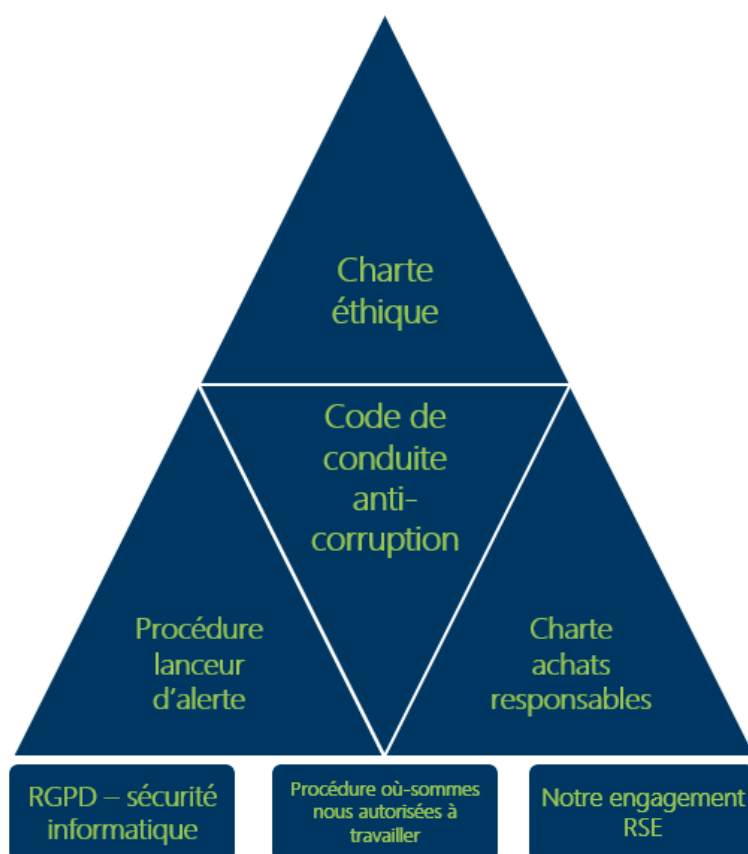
Charte éthique

Code de conduite anti-corruption

Procédure lanceur d'alerte

Charte achats responsables

RGPD – sécurité informatique

Procédure où-sommes nous autorisées à travailler

Notre engagement RSE